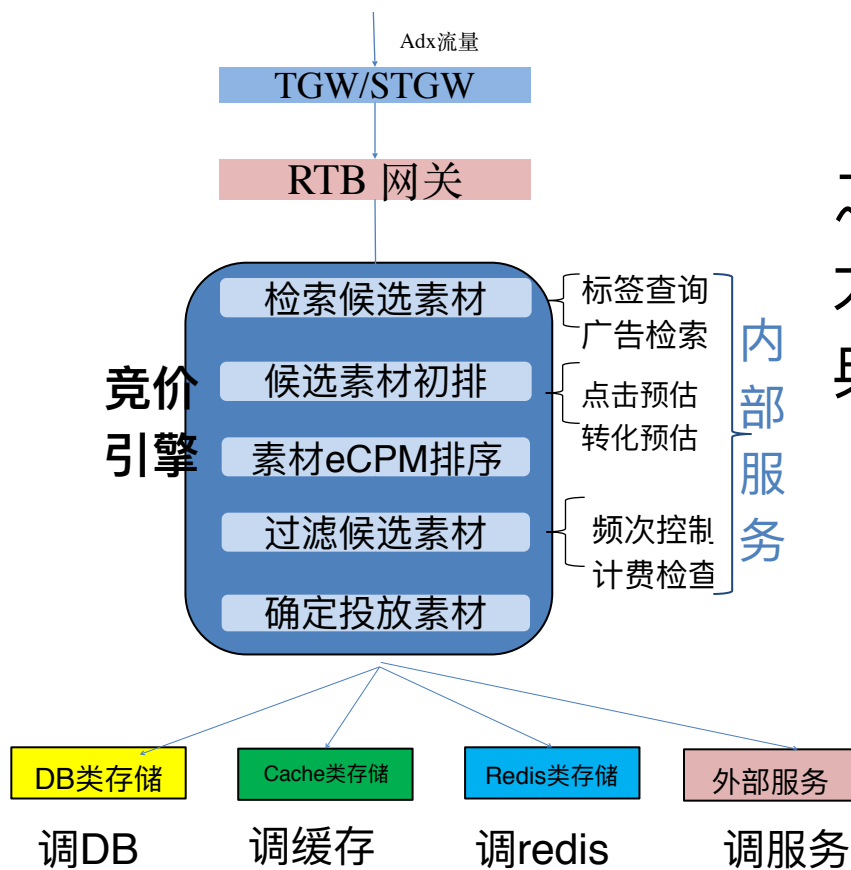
Adx流量

TGW/STGW

RTB 网关

竞价引擎

检索候选素材

候选素材初排

素材eCPM排序

过滤候选素材

确定投放素材

标签查询
广告检索

点击预估
转化预估

频次控制
计费检查

内部服务

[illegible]

DB类存储

Cache类存储

Redis类存储

外部服务

调DB

调缓存

调redis

调服务